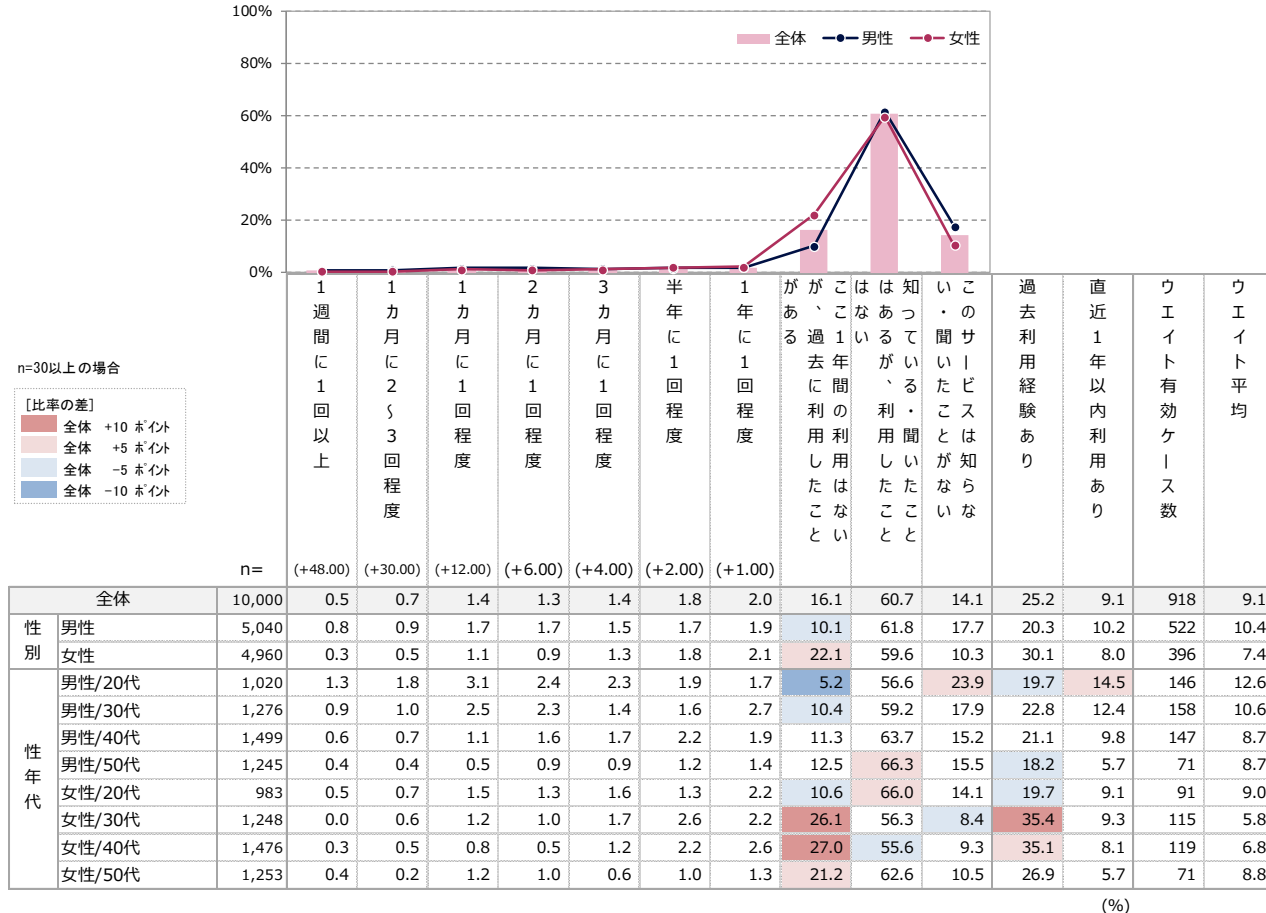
100%
80%
60%
40%
20%
0%

全体 男性 女性

n=30以上の場合

［比率の差］
全体 +10 ポイント
全体 +5 ポイント
全体 −5 ポイント
全体 −10 ポイント

| | | n= | 1週間に1回以上 (+48.00) | 1カ月に2〜3回程度 (+30.00) | 1カ月に1回程度 (+12.00) | 2カ月に1回程度 (+6.00) | 3カ月に1回程度 (+4.00) | 半年に1回程度 (+2.00) | 1年に1回程度 (+1.00) | ここ1年間の利用はないが、過去に利用したことがある | 知っている・聞いたことはあるが、利用したことはない | このサービスは知らない・聞いたことがない | 過去利用経験あり | 直近1年以内利用あり | ウエイト有効ケース数 | ウエイト平均 |
|---|---|---|---|---|---|---|---|---|---|---|---|---|---|---|---|---|
| 全体 | | 10,000 | 0.5 | 0.7 | 1.4 | 1.3 | 1.4 | 1.8 | 2.0 | 16.1 | 60.7 | 14.1 | 25.2 | 9.1 | 918 | 9.1 |
| 性別 | 男性 | 5,040 | 0.8 | 0.9 | 1.7 | 1.7 | 1.5 | 1.7 | 1.9 | 10.1 | 61.8 | 17.7 | 20.3 | 10.2 | 522 | 10.4 |
| | 女性 | 4,960 | 0.3 | 0.5 | 1.1 | 0.9 | 1.3 | 1.8 | 2.1 | 22.1 | 59.6 | 10.3 | 30.1 | 8.0 | 396 | 7.4 |
| 性年代 | 男性/20代 | 1,020 | 1.3 | 1.8 | 3.1 | 2.4 | 2.3 | 1.9 | 1.7 | 5.2 | 56.6 | 23.9 | 19.7 | 14.5 | 146 | 12.6 |
| | 男性/30代 | 1,276 | 0.9 | 1.0 | 2.5 | 2.3 | 1.4 | 1.6 | 2.7 | 10.4 | 59.2 | 17.9 | 22.8 | 12.4 | 158 | 10.6 |
| | 男性/40代 | 1,499 | 0.6 | 0.7 | 1.1 | 1.6 | 1.7 | 2.2 | 1.9 | 11.3 | 63.7 | 15.2 | 21.1 | 9.8 | 147 | 8.7 |
| | 男性/50代 | 1,245 | 0.4 | 0.4 | 0.5 | 0.9 | 0.9 | 1.2 | 1.4 | 12.5 | 66.3 | 15.5 | 18.2 | 5.7 | 71 | 8.7 |
| | 女性/20代 | 983 | 0.5 | 0.7 | 1.5 | 1.3 | 1.6 | 1.3 | 2.2 | 10.6 | 66.0 | 14.1 | 19.7 | 9.1 | 91 | 9.0 |
| | 女性/30代 | 1,248 | 0.0 | 0.6 | 1.2 | 1.0 | 1.7 | 2.6 | 2.2 | 26.1 | 56.3 | 8.4 | 35.4 | 9.3 | 115 | 5.8 |
| | 女性/40代 | 1,476 | 0.3 | 0.5 | 0.8 | 0.5 | 1.2 | 2.2 | 2.6 | 27.0 | 55.6 | 9.3 | 35.1 | 8.1 | 119 | 6.8 |
| | 女性/50代 | 1,253 | 0.4 | 0.2 | 1.2 | 1.0 | 0.6 | 1.0 | 1.3 | 21.2 | 62.6 | 10.5 | 26.9 | 5.7 | 71 | 8.8 |

(%)